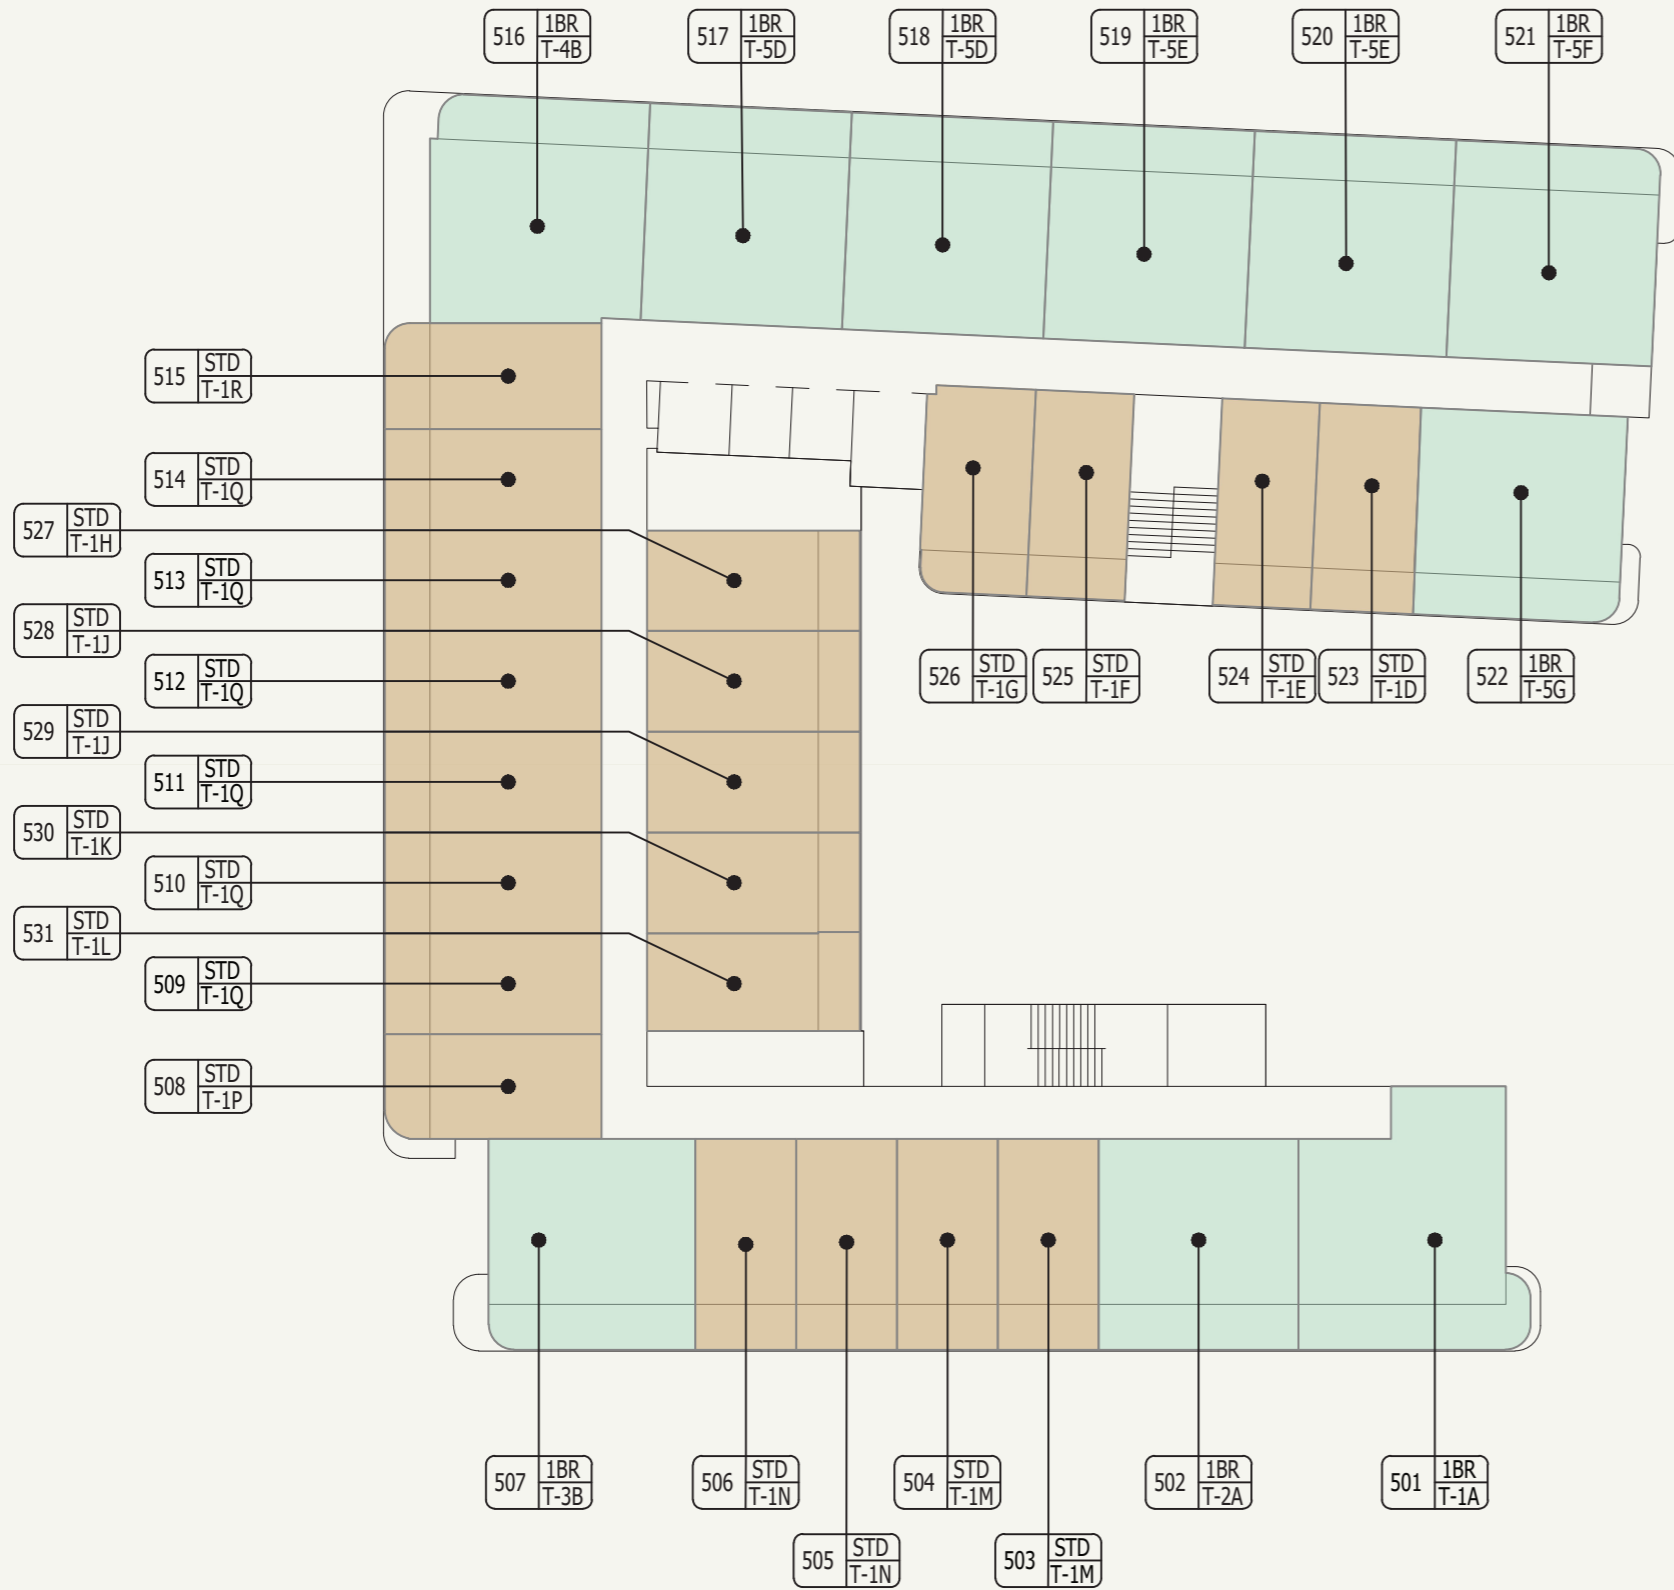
516 1BR T-4B
517 1BR T-5D
518 1BR T-5D
519 1BR T-5E
520 1BR T-5E
521 1BR T-5F

515 STD T-1R
514 STD T-1Q
527 STD T-1H
513 STD T-1Q
528 STD T-1J
512 STD T-1Q
529 STD T-1J
511 STD T-1Q
530 STD T-1K
510 STD T-1Q
531 STD T-1L
509 STD T-1Q
508 STD T-1P

526 STD T-1G
525 STD T-1F
524 STD T-1E
523 STD T-1D
522 1BR T-5G

507 1BR T-3B
506 STD T-1N
504 STD T-1M
502 1BR T-2A
501 1BR T-1A
505 STD T-1N
503 STD T-1M